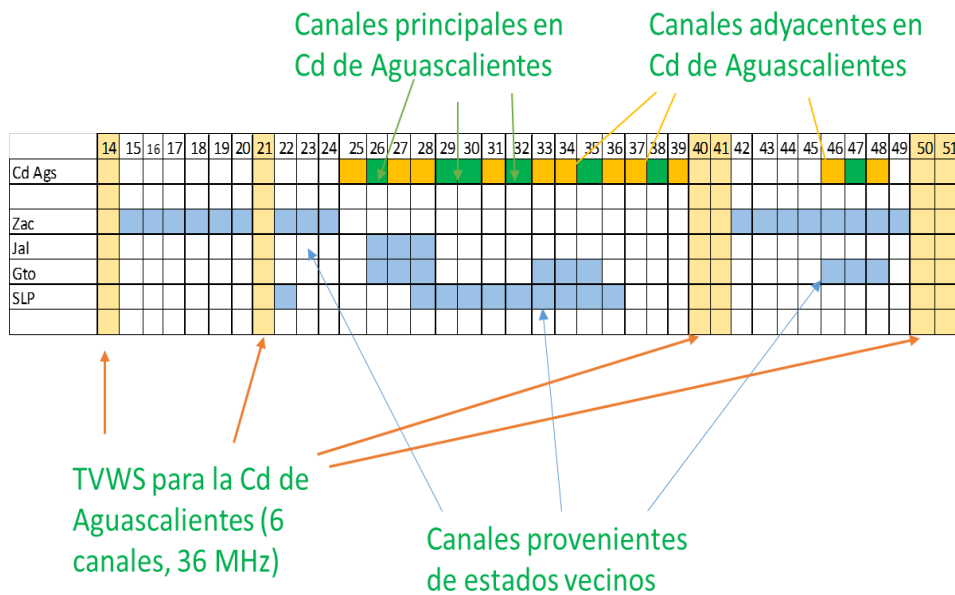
Canales principales en Cd de Aguascalientes

Canales adyacentes en Cd de Aguascalientes

| | 14 | 15 | 16 | 17 | 18 | 19 | 20 | 21 | 22 | 23 | 24 | 25 | 26 | 27 | 28 | 29 | 30 | 31 | 32 | 33 | 34 | 35 | 36 | 37 | 38 | 39 | 40 | 41 | 42 | 43 | 44 | 45 | 46 | 47 | 48 | 49 | 50 | 51 |
|---|---|---|---|---|---|---|---|---|---|---|---|---|---|---|---|---|---|---|---|---|---|---|---|---|---|---|---|---|---|---|---|---|---|---|---|---|---|---|
| Cd Ags | | | | | | | | | | | | | | | | | | | | | | | | | | | | | | | | | | | | | | |
| | | | | | | | | | | | | | | | | | | | | | | | | | | | | | | | | | | | | | | |
| Zac | | | | | | | | | | | | | | | | | | | | | | | | | | | | | | | | | | | | | | |
| Jal | | | | | | | | | | | | | | | | | | | | | | | | | | | | | | | | | | | | | | |
| Gto | | | | | | | | | | | | | | | | | | | | | | | | | | | | | | | | | | | | | | |
| SLP | | | | | | | | | | | | | | | | | | | | | | | | | | | | | | | | | | | | | | |

TVWS para la Cd de Aguascalientes (6 canales, 36 MHz)

Canales provenientes de estados vecinos